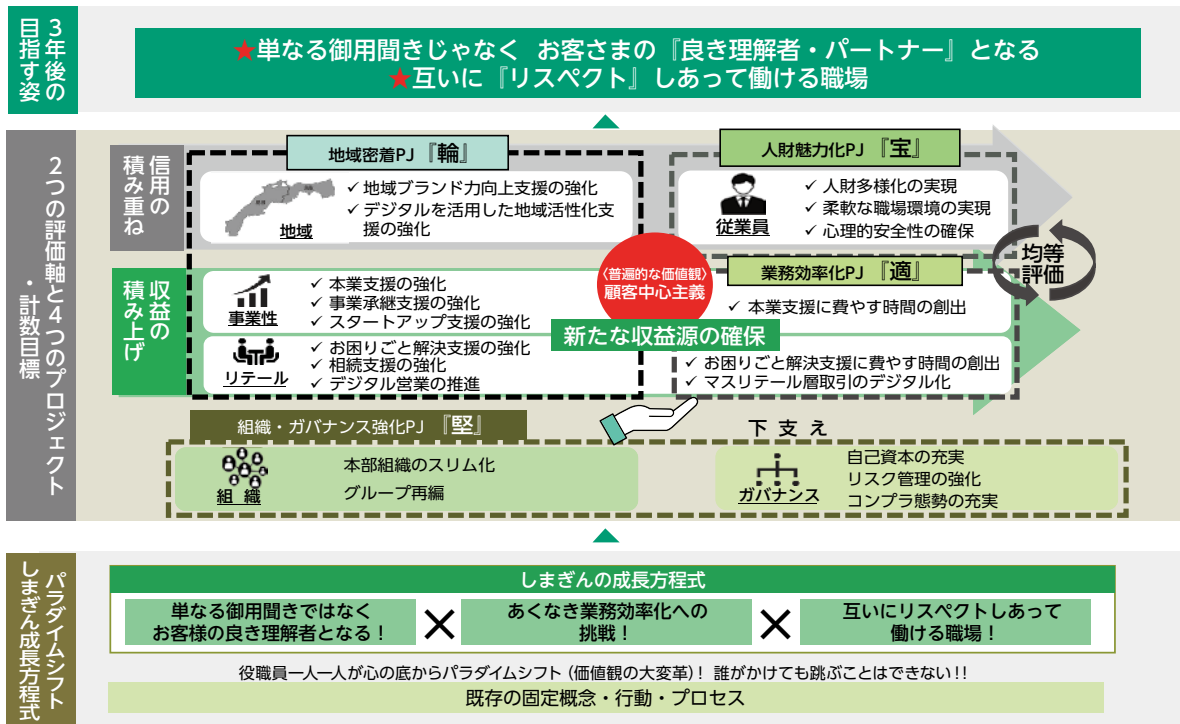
3年後の目指す姿

★単なる御用聞きじゃなく　お客さまの『良き理解者・パートナー』となる
★互いに『リスペクト』しあって働ける職場

2つの評価軸と4つのプロジェクト・計数目標

信用の積み重ね

地域密着PJ『輪』

地域

✓ 地域ブランド力向上支援の強化
✓ デジタルを活用した地域活性化支援の強化

人財魅力化PJ『宝』

従業員

✓ 人財多様化の実現
✓ 柔軟な職場環境の実現
✓ 心理的安全性の確保

均等評価

〈普遍的な価値観〉
顧客中心主義

収益の積み上げ

事業性

✓ 本業支援の強化
✓ 事業承継支援の強化
✓ スタートアップ支援の強化

業務効率化PJ『適』

✓ 本業支援に費やす時間の創出

新たな収益源の確保

リテール

✓ お困りごと解決支援の強化
✓ 相続支援の強化
✓ デジタル営業の推進

✓ お困りごと解決支援に費やす時間の創出
✓ マスリテール層取引のデジタル化

組織・ガバナンス強化PJ『堅』

下支え

組織

本部組織のスリム化
グループ再編

ガバナンス

自己資本の充実
リスク管理の強化
コンプラ態勢の充実

パラダイムシフト
しまぎん成長方程式

しまぎんの成長方程式

単なる御用聞きではなく
お客様の良き理解者となる！

×

あくなき業務効率化への
挑戦！

×

互いにリスペクトしあって
働ける職場！

役職員一人一人が心の底からパラダイムシフト（価値観の大変革）！ 誰がかけても跳ぶことはできない!!

既存の固定概念・行動・プロセス